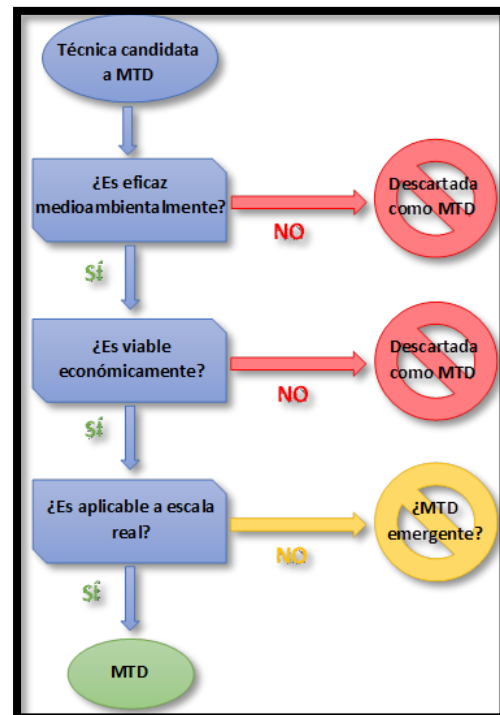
Técnica candidata a MTD

¿Es eficaz medioambientalmente?

NO

Descartada como MTD

SÍ

¿Es viable económicamente?

NO

Descartada como MTD

SÍ

¿Es aplicable a escala real?

NO

¿MTD emergente?

SÍ

MTD